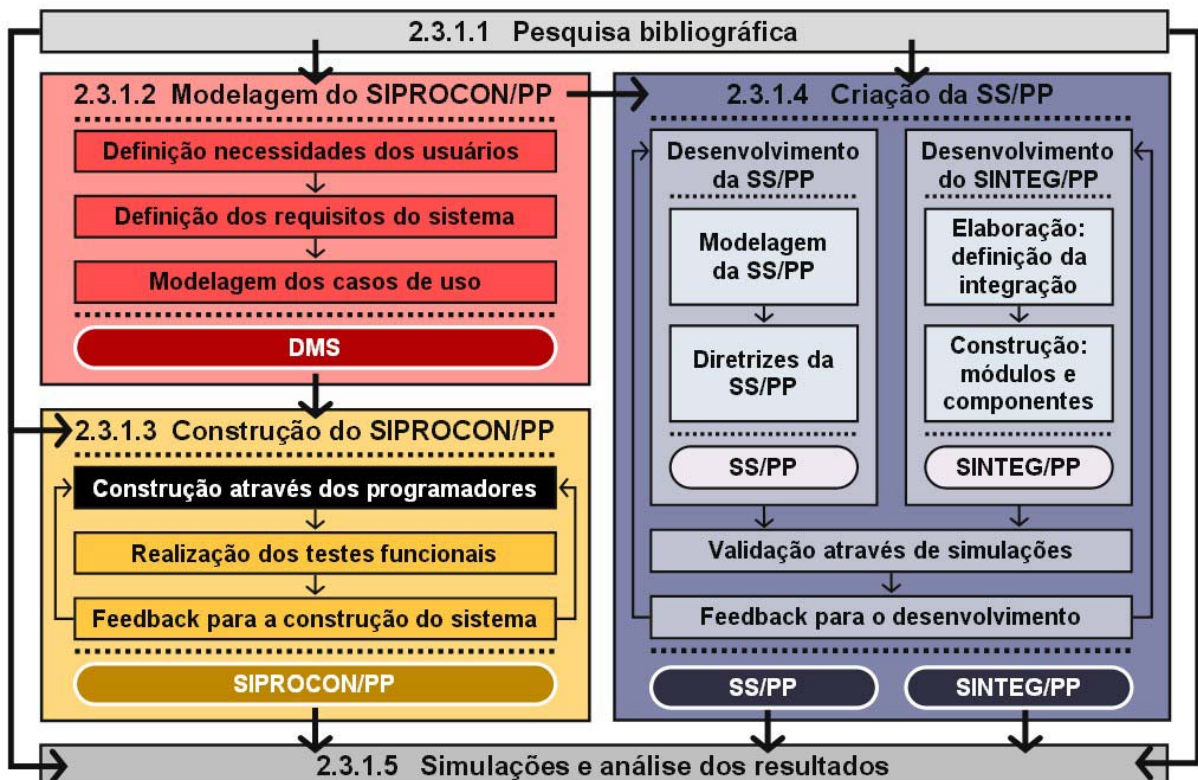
2.3.1.1 Pesquisa bibliográfica

2.3.1.2 Modelagem do SIPROCON/PP

Definição necessidades dos usuários

Definição dos requisitos do sistema

Modelagem dos casos de uso

DMS

2.3.1.3 Construção do SIPROCON/PP

Construção através dos programadores

Realização dos testes funcionais

Feedback para a construção do sistema

SIPROCON/PP

2.3.1.4 Criação da SS/PP

Desenvolvimento da SS/PP

Modelagem da SS/PP

Diretrizes da SS/PP

SS/PP

Desenvolvimento do SINTEG/PP

Elaboração: definição da integração

Construção: módulos e componentes

SINTEG/PP

Validação através de simulações

Feedback para o desenvolvimento

SS/PP

SINTEG/PP

2.3.1.5 Simulações e análise dos resultados